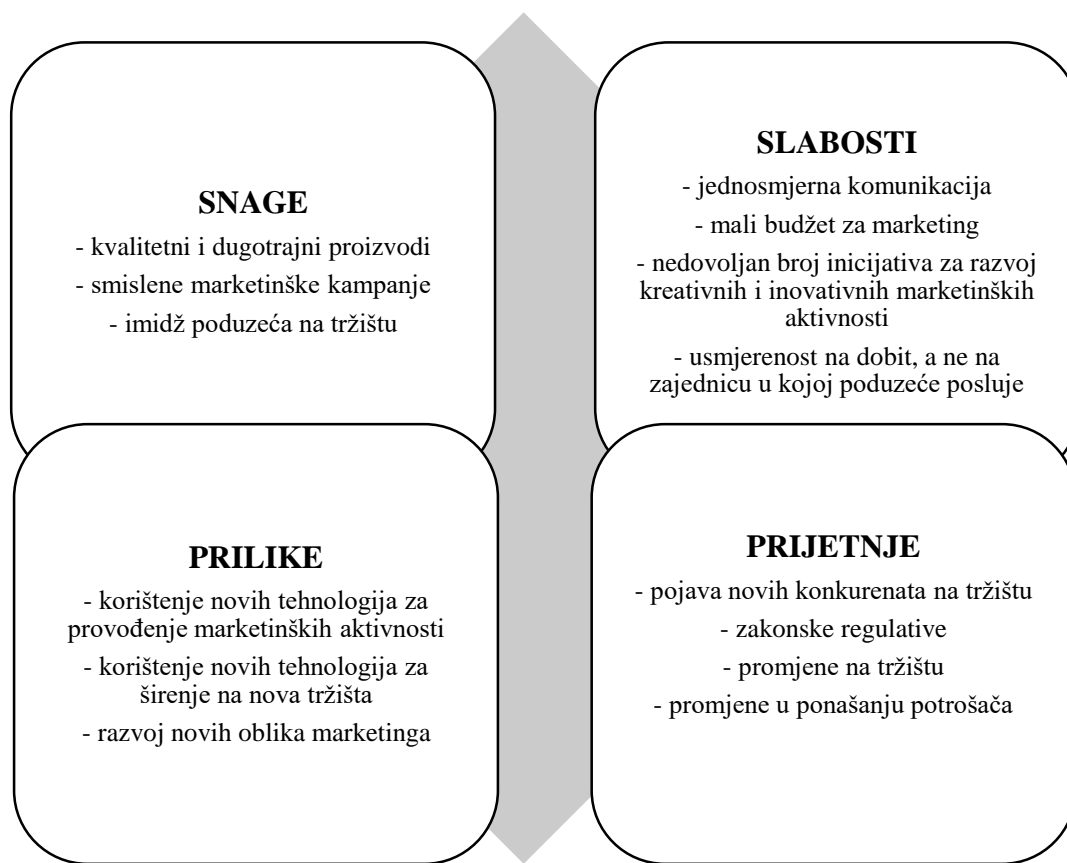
SNAGE

- kvalitetni i dugotrajni proizvodi

- smislene marketinške kampanje

- imidž poduzeća na tržištu

SLABOSTI

- jednosmjerna komunikacija

- mali budžet za marketing

- nedovoljan broj inicijativa za razvoj kreativnih i inovativnih marketinških aktivnosti

- usmjerenost na dobit, a ne na zajednicu u kojoj poduzeće posluje

PRILIKE

- korištenje novih tehnologija za provođenje marketinških aktivnosti

- korištenje novih tehnologija za širenje na nova tržišta

- razvoj novih oblika marketinga

PRIJETNJE

- pojava novih konkurenata na tržištu

- zakonske regulative

- promjene na tržištu

- promjene u ponašanju potrošača